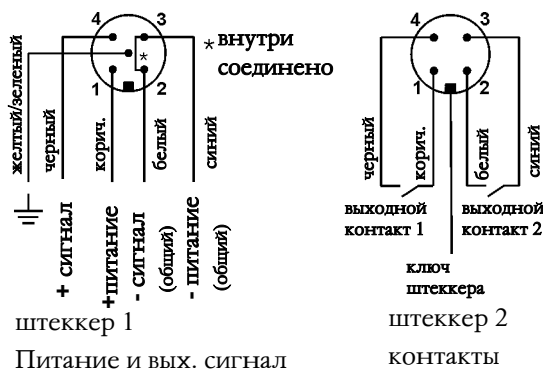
4
3
* внутри соединено
*
1
2
желтый/зеленый
черный
корич.
белый
синий
+ сигнал
+питание
- сигнал (общий)
- питание (общий)
штеккер 1
Питание и вых. сигнал

4
3
1
2
черный
корич.
белый
синий
выходной контакт 1
выходной контакт 2
ключ штеккера
штеккер 2
контакты